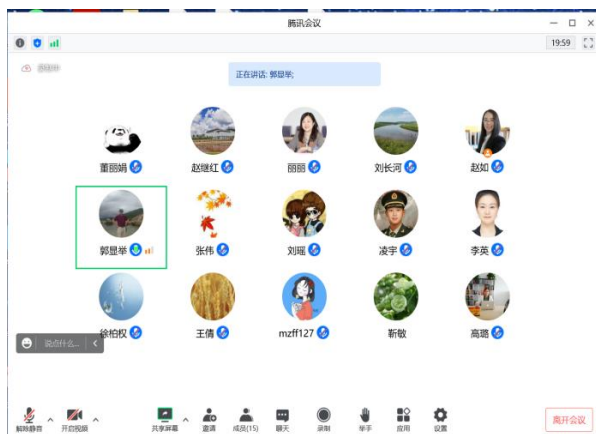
腾讯会议

19:59

录制中

正在讲话: 郭显举;

董丽娟 赵继红 丽丽 刘长河 赵如

郭显举 张伟 刘端 凌宇 李英

徐柏权 王倩 mzff127 靳敏 高璐

说点什么...

解除静音 开启视频 共享屏幕 邀请 成员(15) 聊天 录制 举手 应用 设置

离开会议